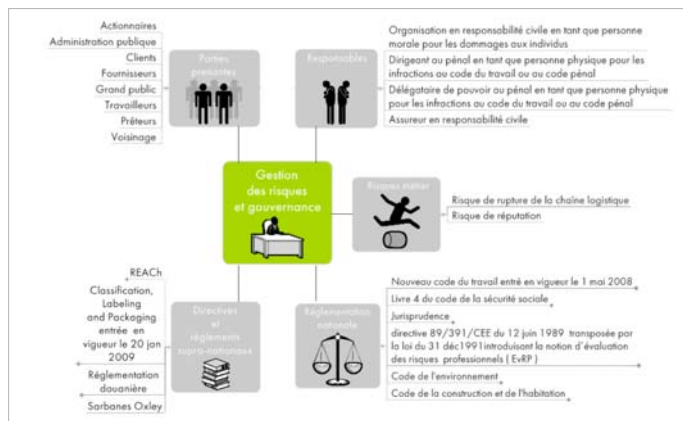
Actionnaires
Administration publique
Clients
Fournisseurs
Grand public
Travailleurs
Prêteurs
Voisinage

Parties prenantes

Responsables

Organisation en responsabilité civile en tant que personne morale pour les dommages aux individus
Dirigeant au pénal en tant que personne physique pour les infractions au code du travail ou au code pénal
Délégataire de pouvoir au pénal en tant que personne physique pour les infractions au code du travail ou au code pénal
Assureur en responsabilité civile

Gestion des risques et gouvernance

Risques métier

Risque de rupture de la chaîne logistique
Risque de réputation

REACh
Classification, Labeling and Packaging entrée en vigueur le 20 jan 2009
Réglementation douanière
Sarbanes Oxley

Directives et règlements supra-nationaux

Réglementation nationale

Nouveau code du travail entré en vigueur le 1 mai 2008
Livre 4 du code de la sécurité sociale
Jurisprudence
directive 89/391/CEE du 12 juin 1989 transposée par la loi du 31 déc1991introduisant la notion d'évaluation des risques professionnels ( EvRP )
Code de l'environnement
Code de la construction et de l'habitation